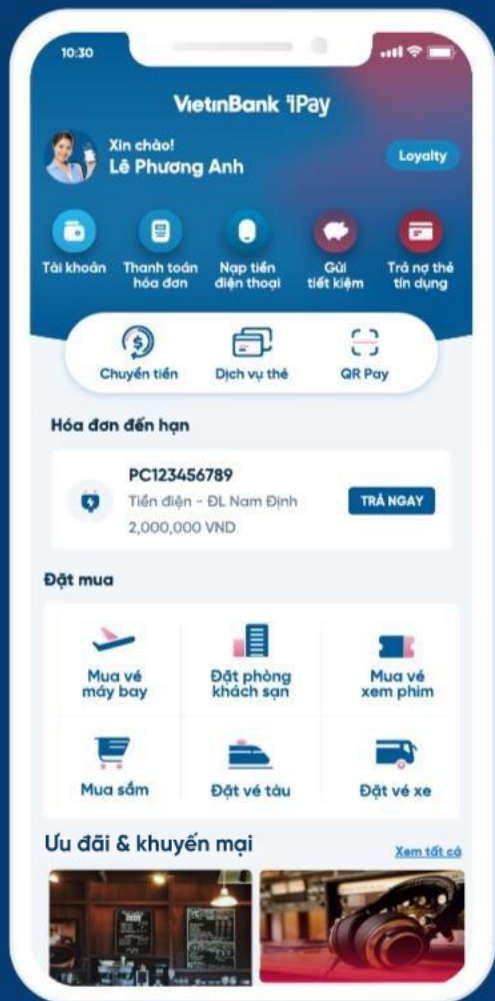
10:30

VietinBank iPay

Xin chào!
Lê Phương Anh

Loyalty

Tài khoản
Thanh toán hóa đơn
Nạp tiền điện thoại
Gửi tiết kiệm
Trả nợ thẻ tín dụng

Chuyển tiền
Dịch vụ thẻ
QR Pay

Hóa đơn đến hạn

PC123456789
Tiền điện - ĐL Nam Định
2,000,000 VND
TRẢ NGAY

Đặt mua

Mua vé máy bay
Đặt phòng khách sạn
Mua vé xem phim
Mua sắm
Đặt vé tàu
Đặt vé xe

Ưu đãi & khuyến mại
Xem tất cả